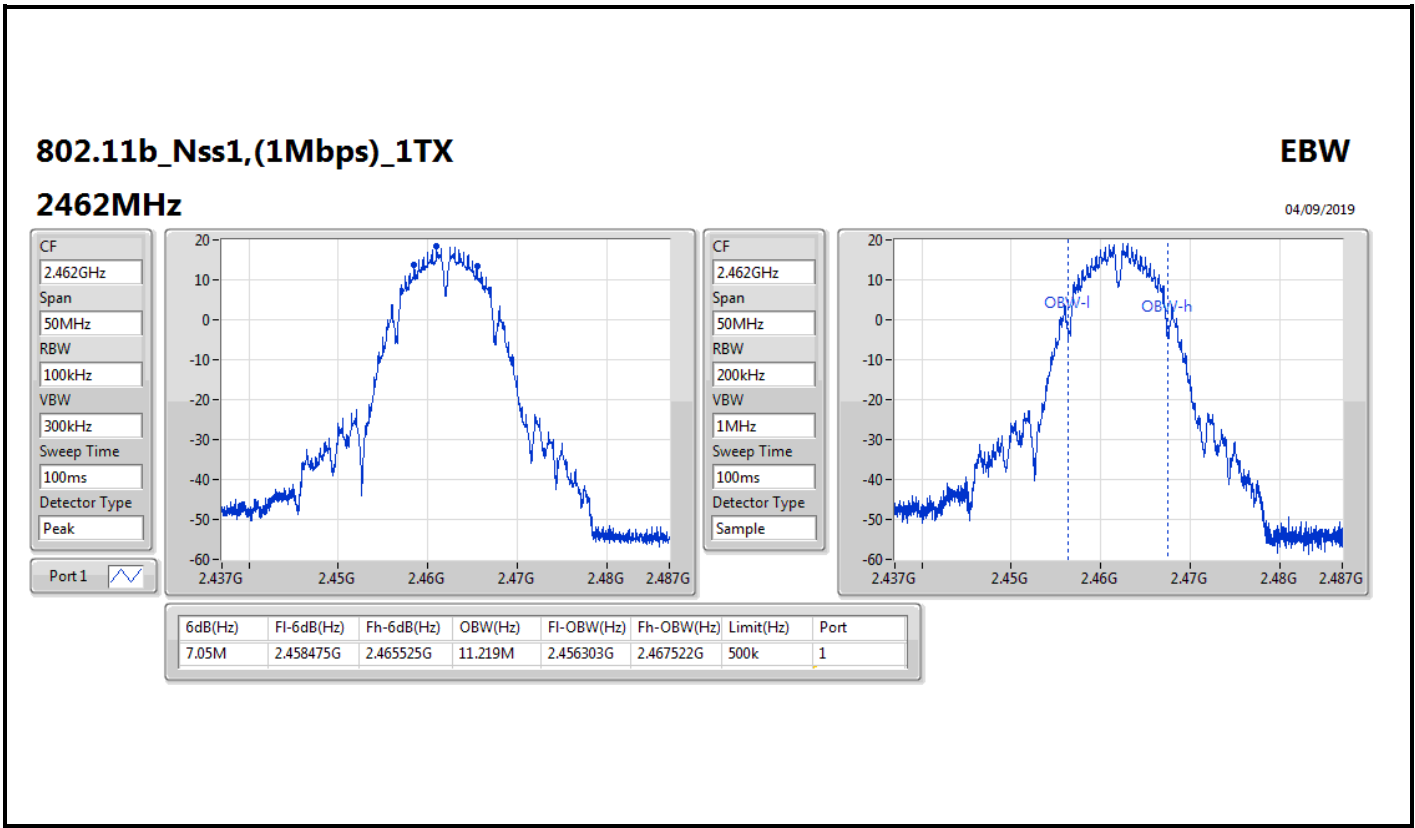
802.11b_Nss1,(1Mbps)_1TX

EBW

2462MHz

04/09/2019

CF
2.462GHz
Span
50MHz
RBW
100kHz
VBW
300kHz
Sweep Time
100ms
Detector Type
Peak

Port 1

20
10
0
-10
-20
-30
-40
-50
-60
2.437G 2.45G 2.46G 2.47G 2.48G 2.487G

CF
2.462GHz
Span
50MHz
RBW
200kHz
VBW
1MHz
Sweep Time
100ms
Detector Type
Sample

20
10
0
-10
-20
-30
-40
-50
-60
OBW-l
OBW-h
2.437G 2.45G 2.46G 2.47G 2.48G 2.487G

| 6dB(Hz) | Fl-6dB(Hz) | Fh-6dB(Hz) | OBW(Hz) | Fl-OBW(Hz) | Fh-OBW(Hz) | Limit(Hz) | Port |
|---|---|---|---|---|---|---|---|
| 7.05M | 2.458475G | 2.465525G | 11.219M | 2.456303G | 2.467522G | 500k | 1 |